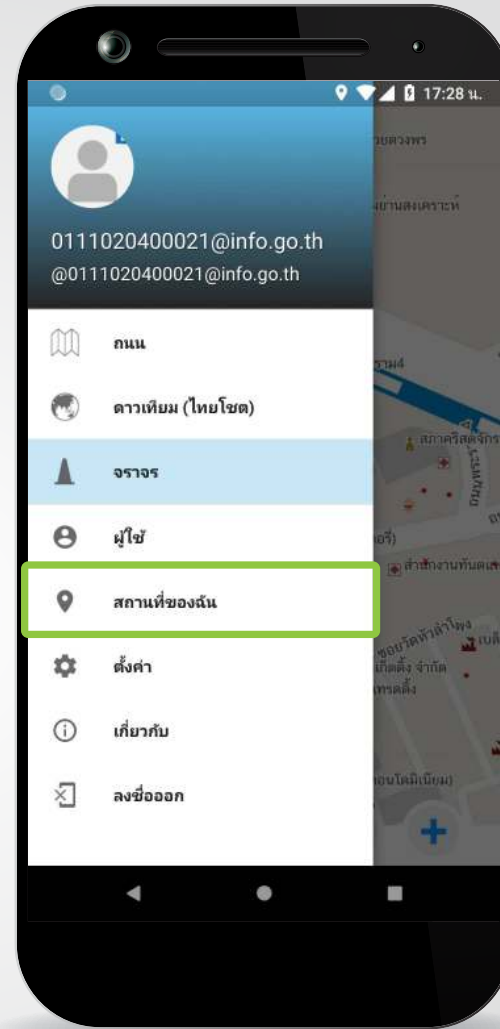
17:28 น.

0111020400021@info.go.th
@0111020400021@info.go.th

ถนน

ดาวเทียม (ไทยโชต)

จราจร

ผู้ใช้

สถานที่ของฉัน

ตั้งค่า

เกี่ยวกับ

ลงชื่อออก

ยตวงพร
บ้านสงเคราะห์
าม4
สภาคริสตจักร
ธรรม
สำนักงานทันตแ
ซอยวัดหัวลำโพง
เกียร์ จำกัด
อนโดมิเนียม)